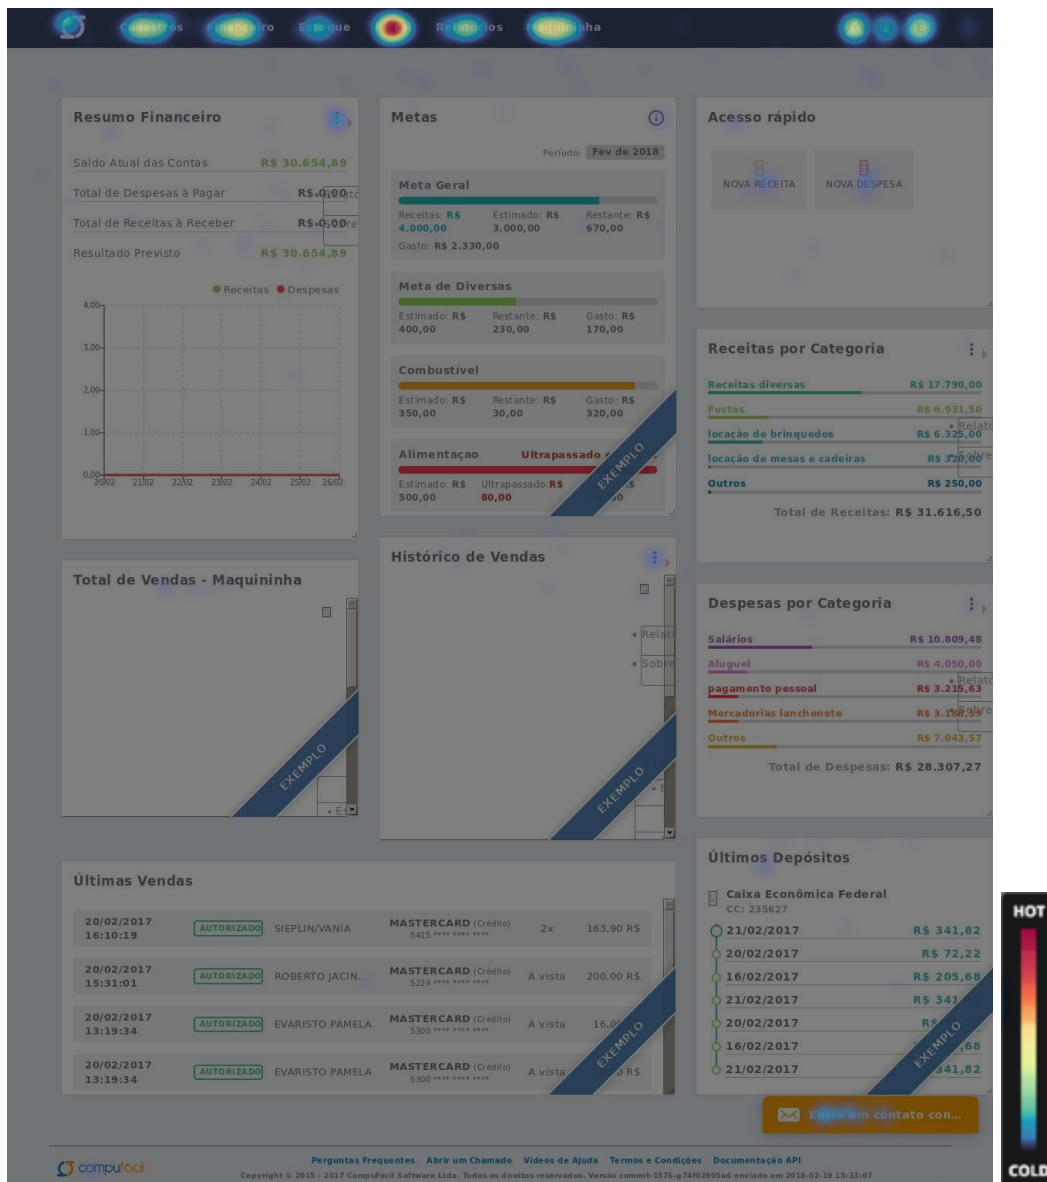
Cadastros Financeiro Estoque Relatórios Maquininha

Resumo Financeiro

Saldo Atual das Contas R$ 30.654,89
Total de Despesas à Pagar R$ 0,00
Total de Receitas à Receber R$ 0,00
Resultado Previsto R$ 30.654,89

Receitas Despesas

4,00
3,00
2,00
1,00
0,00
20/02 21/02 22/02 23/02 24/02 25/02 26/02

Metas

Período: Fev de 2018

Meta Geral
Receitas: R$ 4.000,00 Estimado: R$ 3.000,00 Restante: R$ 670,00
Gasto: R$ 2.330,00

Meta de Diversas
Estimado: R$ 400,00 Restante: R$ 230,00 Gasto: R$ 170,00

Combustível
Estimado: R$ 350,00 Restante: R$ 30,00 Gasto: R$ 320,00

Alimentaçao Ultrapassado
Estimado: R$ 500,00 Ultrapassado: R$ 80,00

EXEMPLO

Acesso rápido

NOVA RECEITA NOVA DESPESA

Receitas por Categoria

Receitas diversas R$ 17.790,00
Festas R$ 6.931,50
locação de brinquedos R$ 6.325,00
locação de mesas e cadeiras R$ 320,00
Outros R$ 250,00
Total de Receitas: R$ 31.616,50

Total de Vendas - Maquininha

EXEMPLO

Histórico de Vendas

EXEMPLO

Despesas por Categoria

Salários R$ 10.809,48
Aluguel R$ 4.050,00
pagamento pessoal R$ 3.215,63
Mercadorias lanchonete R$ 3.188,59
Outros R$ 7.043,57
Total de Despesas: R$ 28.307,27

Últimas Vendas

| 20/02/2017 16:10:19 | AUTORIZADO | SIEPLIN/VANIA | MASTERCARD (Crédito) 5415 **** **** **** | 2x | 163,90 R$ |
|---|---|---|---|---|---|
| 20/02/2017 15:31:01 | AUTORIZADO | ROBERTO JACIN... | MASTERCARD (Crédito) 5224 **** **** **** | A vista | 200,00 R$ |
| 20/02/2017 13:19:34 | AUTORIZADO | EVARISTO PAMELA | MASTERCARD (Crédito) 5300 **** **** **** | A vista | 16,0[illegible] |
| 20/02/2017 13:19:34 | AUTORIZADO | EVARISTO PAMELA | MASTERCARD (Crédito) 5300 **** **** **** | A vista | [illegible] R$ |

EXEMPLO

Últimos Depósitos

Caixa Econômica Federal
CC: 235627

21/02/2017 R$ 341,82
20/02/2017 R$ 72,22
16/02/2017 R$ 205,68
21/02/2017 R$ 341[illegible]
20/02/2017 R$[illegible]
16/02/2017 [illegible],68
21/02/2017 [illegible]341,82

EXEMPLO

Entre em contato con...

compufacil

Perguntas Frequentes Abrir um Chamado Vídeos de Ajuda Termos e Condições Documentação API
Copyright © 2015 - 2017 CompuFácil Software Ltda. Todos os direitos reservados. Versão commit-1576-g74f02995ad enviado em 2018-02-19 15:33:07

HOT
COLD